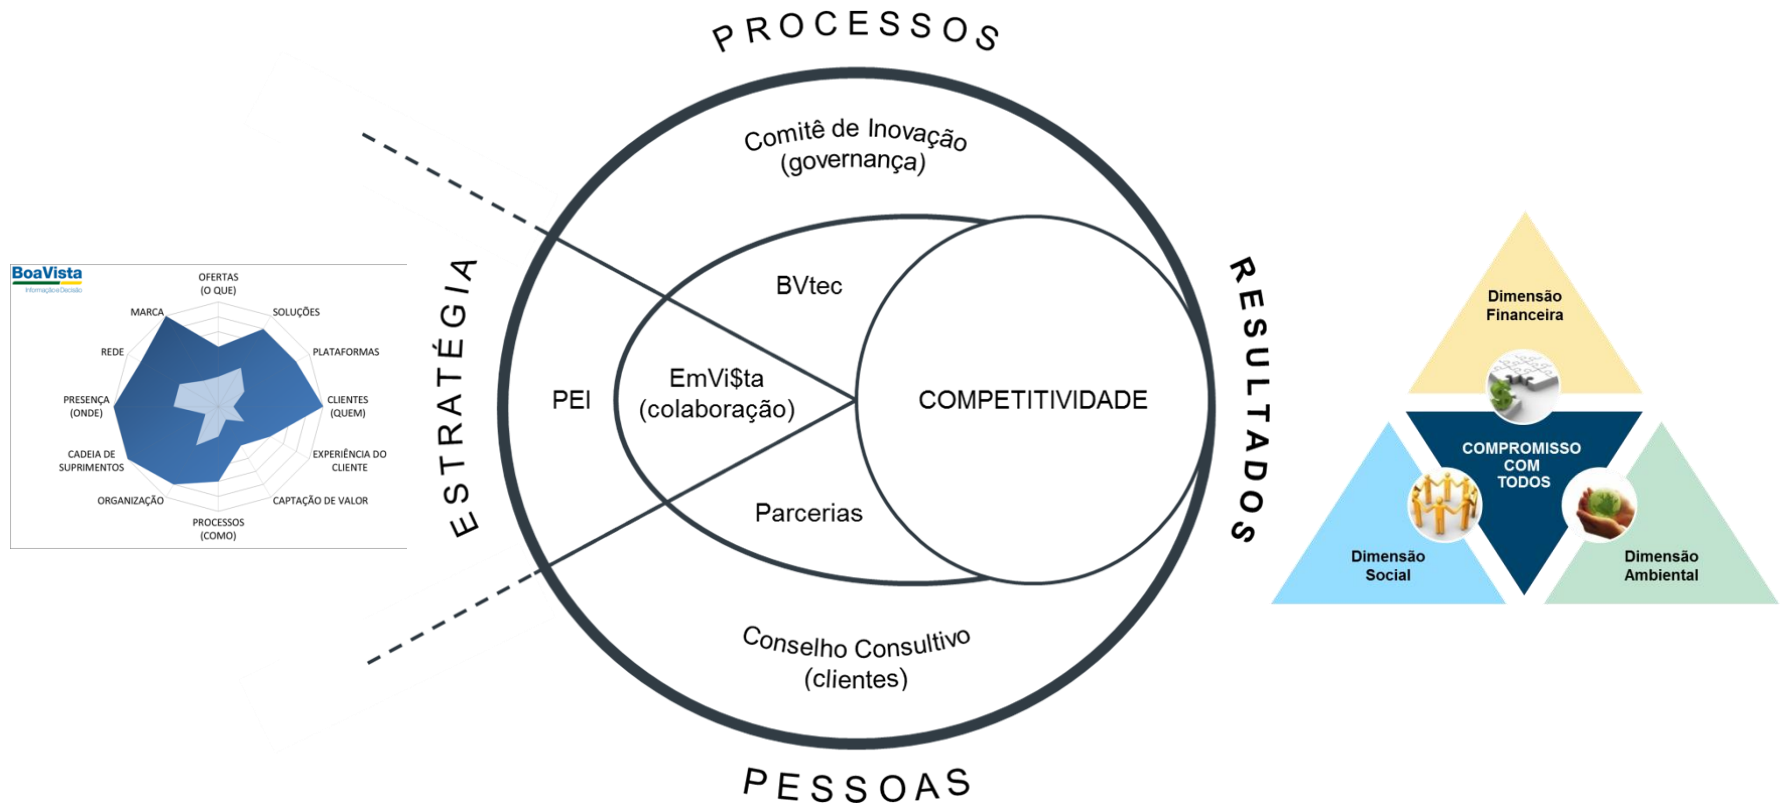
PROCESSOS

BoaVista
Informação e Decisão

OFERTAS
(O QUE)
SOLUÇÕES
PLATAFORMAS
CLIENTES
(QUEM)
EXPERIÊNCIA DO
CLIENTE
CAPTAÇÃO DE VALOR
PROCESSOS
(COMO)
ORGANIZAÇÃO
CADEIA DE
SUPRIMENTOS
PRESENÇA
(ONDE)
REDE
MARCA

ESTRATÉGIA

Comitê de Inovação
(governança)

BVtec

PEI

EmVi$ta
(colaboração)

COMPETITIVIDADE

Parcerias

Conselho Consultivo
(clientes)

RESULTADOS

PESSOAS

Dimensão
Financeira

COMPROMISSO
COM
TODOS

Dimensão
Social

Dimensão
Ambiental